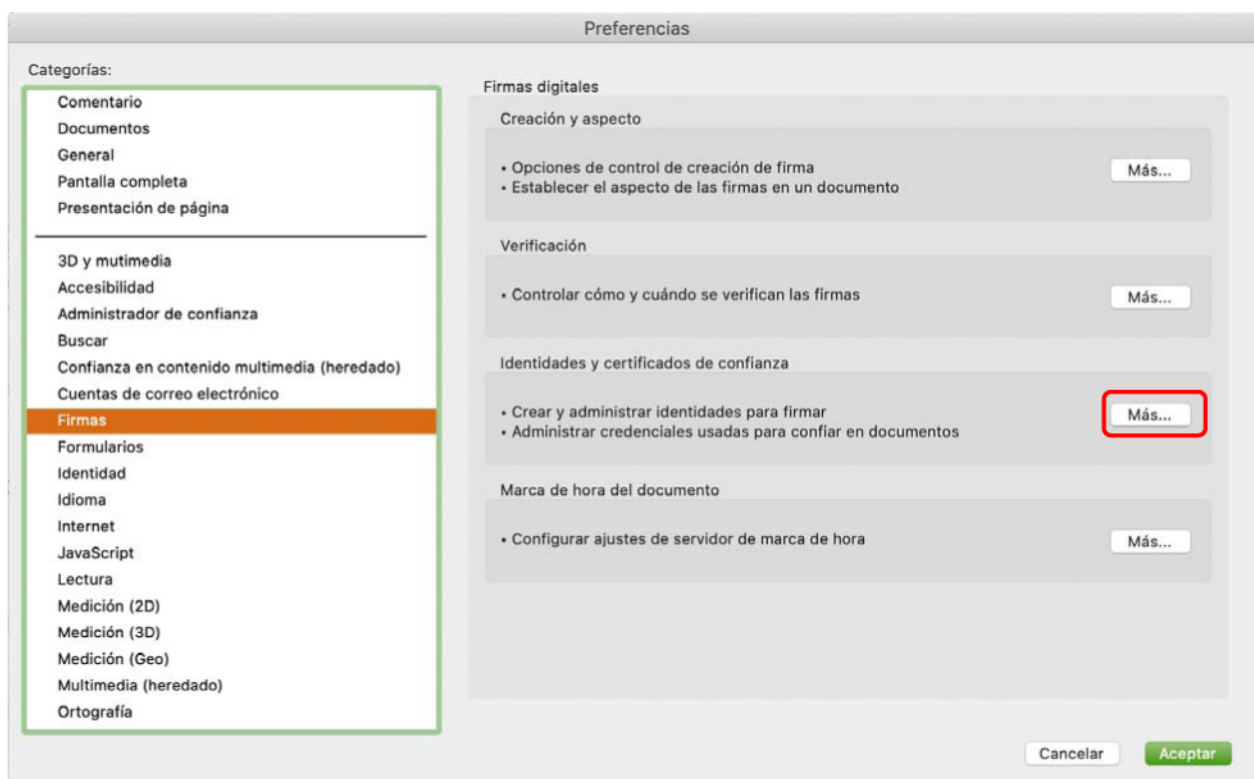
Preferencias

Categorías:

Comentario
Documentos
General
Pantalla completa
Presentación de página

3D y mutimedia
Accesibilidad
Administrador de confianza
Buscar
Confianza en contenido multimedia (heredado)
Cuentas de correo electrónico
Firmas
Formularios
Identidad
Idioma
Internet
JavaScript
Lectura
Medición (2D)
Medición (3D)
Medición (Geo)
Multimedia (heredado)
Ortografía

Firmas digitales

Creación y aspecto

• Opciones de control de creación de firma
• Establecer el aspecto de las firmas en un documento

Más...

Verificación

• Controlar cómo y cuándo se verifican las firmas

Más...

Identidades y certificados de confianza

• Crear y administrar identidades para firmar
• Administrar credenciales usadas para confiar en documentos

Más...

Marca de hora del documento

• Configurar ajustes de servidor de marca de hora

Más...

Cancelar
Aceptar